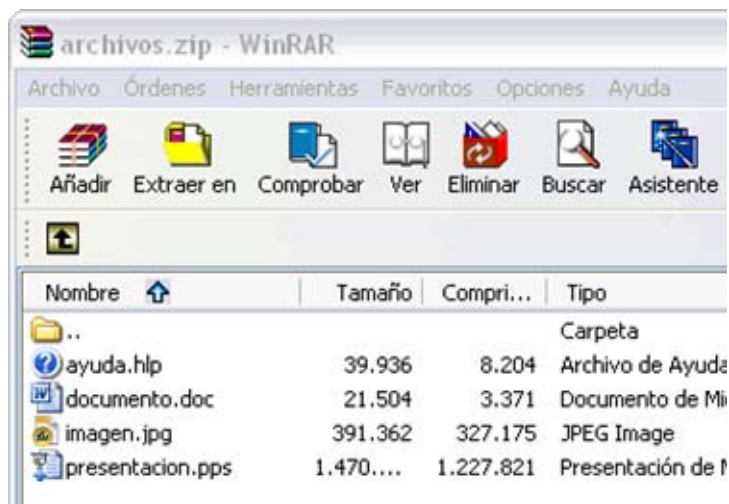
archivos.zip - WinRAR

Archivo Órdenes Herramientas Favoritos Opciones Ayuda

Añadir Extraer en Comprobar Ver Eliminar Buscar Asistente

| Nombre | Tamaño | Compri... | Tipo |
|---|---|---|---|
| .. | | | Carpeta |
| ayuda.hlp | 39.936 | 8.204 | Archivo de Ayuda |
| documento.doc | 21.504 | 3.371 | Documento de Mi |
| imagen.jpg | 391.362 | 327.175 | JPEG Image |
| presentacion.pps | 1.470.... | 1.227.821 | Presentación de M |